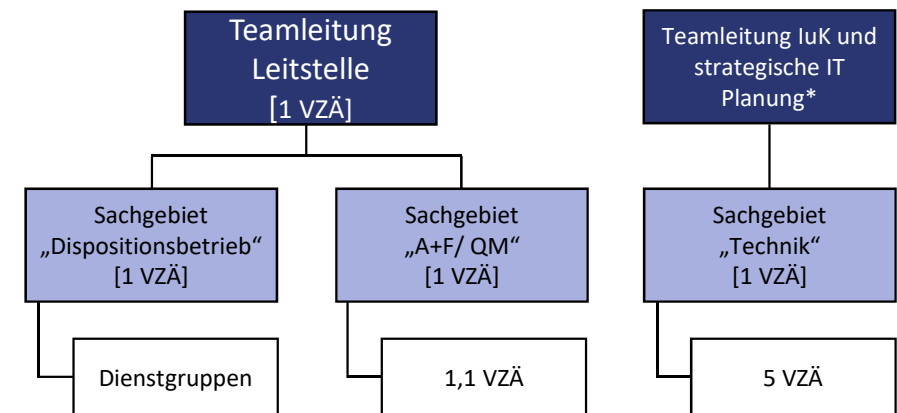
Teamleitung Leitstelle [1 VZÄ]

Teamleitung IuK und strategische IT Planung*

Sachgebiet „Dispositionsbetrieb“ [1 VZÄ]

Sachgebiet „A+F/ QM“ [1 VZÄ]

Sachgebiet „Technik“ [1 VZÄ]

Dienstgruppen

1,1 VZÄ

5 VZÄ